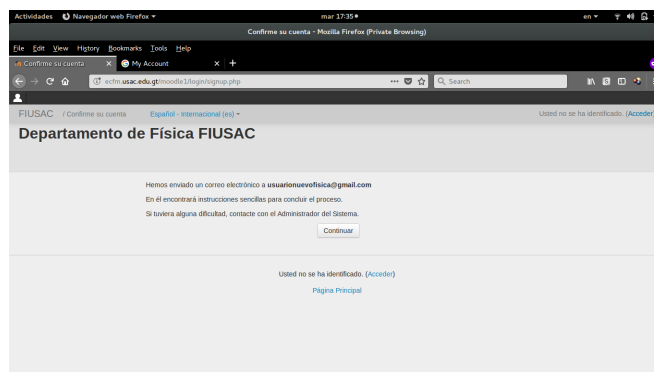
Actividades Navegador web Firefox ▾ mar 17:35 ● en ▾

Confirme su cuenta - Mozilla Firefox (Private Browsing)

File Edit View History Bookmarks Tools Help

Confirme su cuenta × My Account × +

ecfm.usac.edu.gt/moodle1/login/signup.php ··· Search

FIUSAC / Confirme su cuenta Español - Internacional (es) ▾ Usted no se ha identificado. (Acceder)

Departamento de Física FIUSAC

Hemos enviado un correo electrónico a usuarionuevofisica@gmail.com

En él encontrará instrucciones sencillas para concluir el proceso.

Si tuviera alguna dificultad, contacte con el Administrador del Sistema.

Continuar

Usted no se ha identificado. (Acceder)

Página Principal